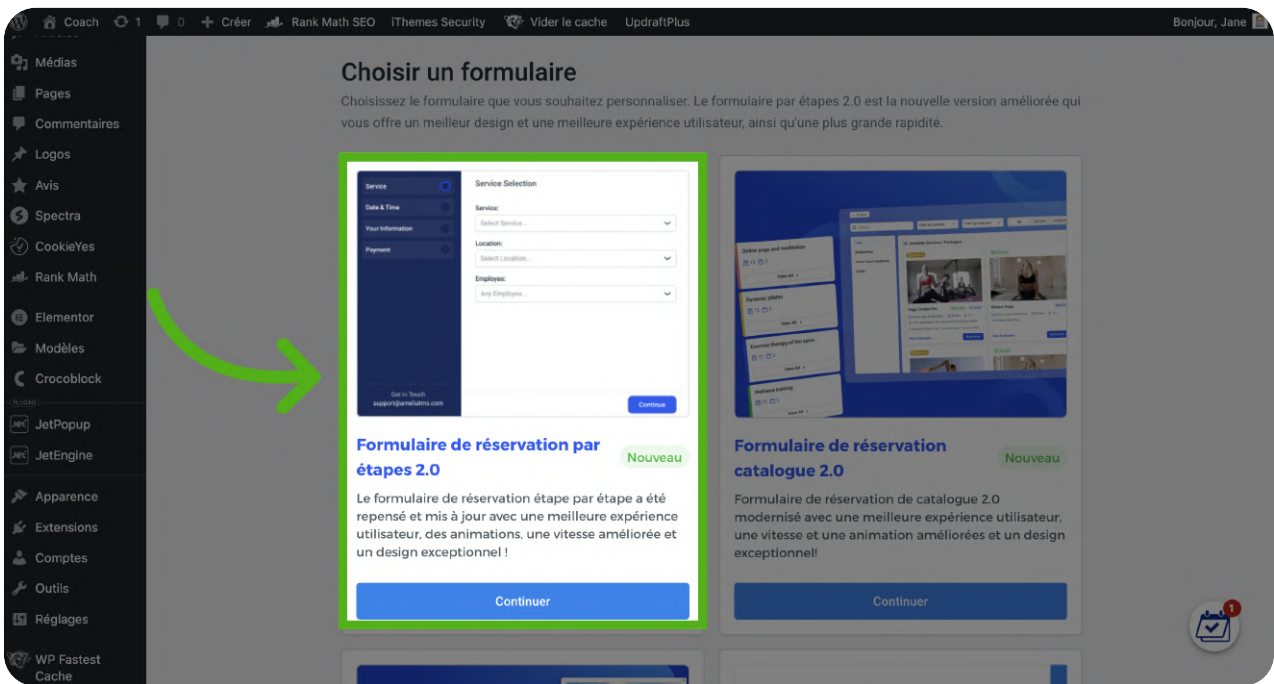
Coach 1 0 Créer Rank Math SEO iThemes Security Vider le cache UpdraftPlus Bonjour, Jane

Médias
Pages
Commentaires
Logos
Avis
Spectra
CookieYes
Rank Math
Elementor
Modèles
Crocoblock
JetPopup
JetEngine
Apparence
Extensions
Comptes
Outils
Réglages
WP Fastest Cache

Choisir un formulaire

Choisissez le formulaire que vous souhaitez personnaliser. Le formulaire par étapes 2.0 est la nouvelle version améliorée qui vous offre un meilleur design et une meilleure expérience utilisateur, ainsi qu'une plus grande rapidité.

Service
Date & Time
Your Information
Payment
Get in Touch
support@ameliatms.com

Service Selection
Service:
Select Service...
Location:
Select Location...
Employee:
Any Employee...
Continue

Formulaire de réservation par étapes 2.0
Nouveau

Le formulaire de réservation étape par étape a été repensé et mis à jour avec une meilleure expérience utilisateur, des animations, une vitesse améliorée et un design exceptionnel !

Continuer

Online yoga and meditation
Dynamic pilates
Exercise therapy of the spine
Wellness training

Formulaire de réservation catalogue 2.0
Nouveau

Formulaire de réservation de catalogue 2.0 modernisé avec une meilleure expérience utilisateur, une vitesse et une animation améliorées et un design exceptionnel!

Continuer

1